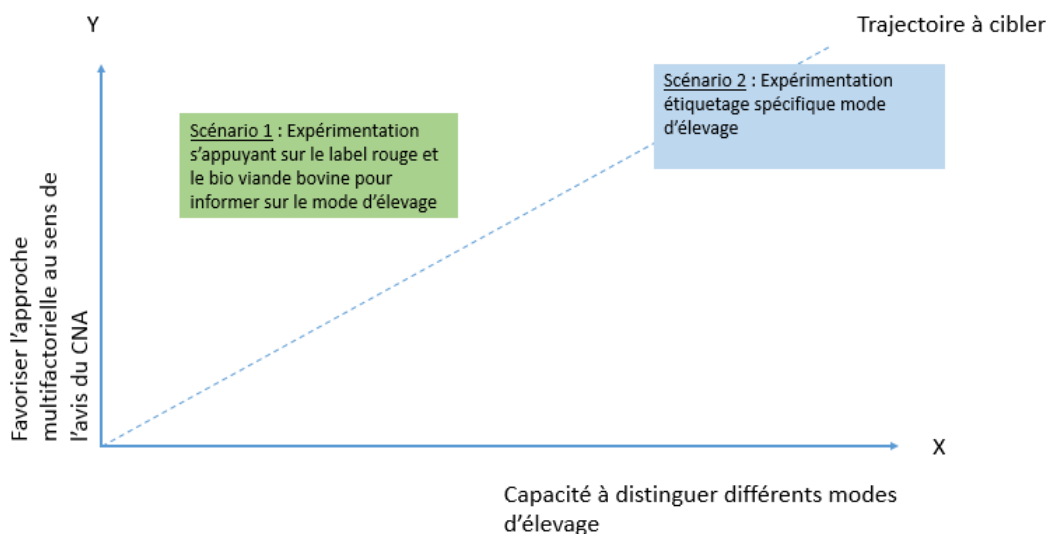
Y

Trajectoire à cibler

Scénario 2 : Expérimentation étiquetage spécifique mode d'élevage

Scénario 1 : Expérimentation s'appuyant sur le label rouge et le bio viande bovine pour informer sur le mode d'élevage

Favoriser l'approche multifactorielle au sens de l'avis du CNA

X

Capacité à distinguer différents modes d'élevage